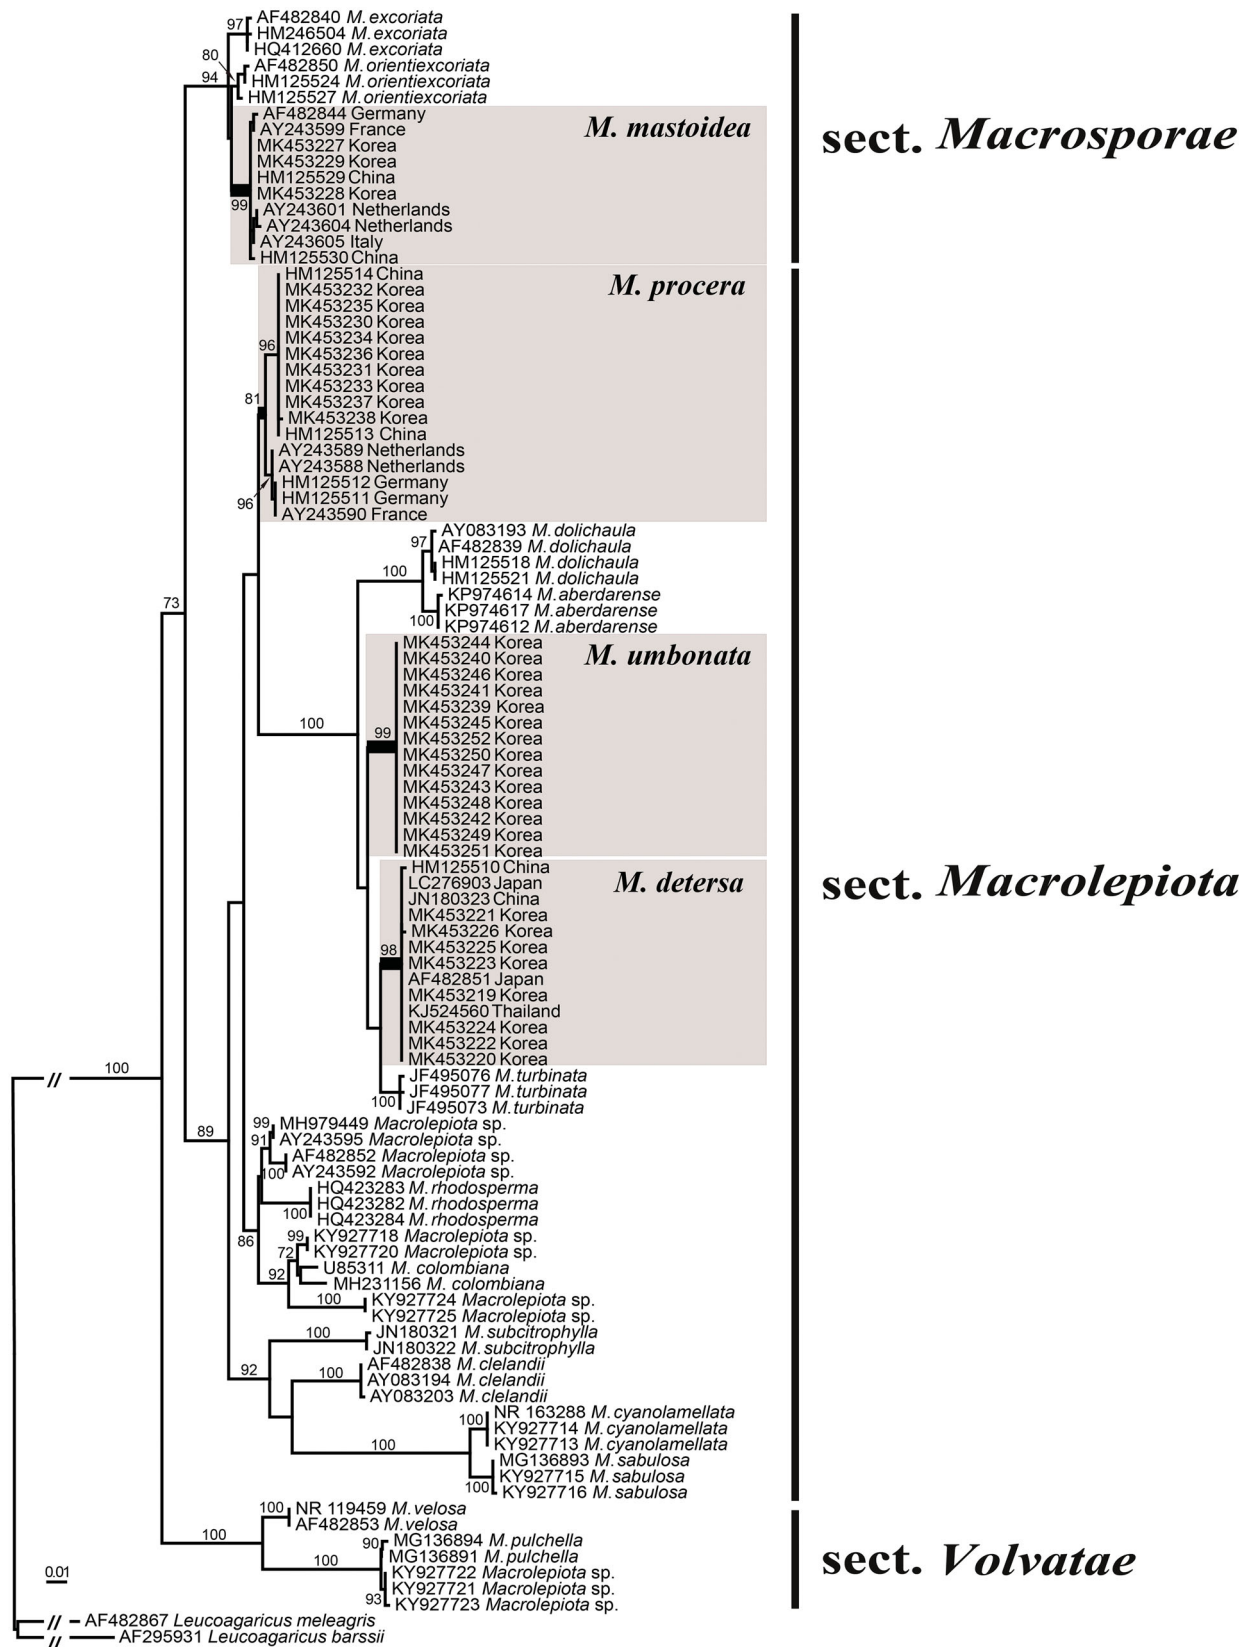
97 AF482840 M. excoriata
HM246504 M. excoriata
HQ412660 M. excoriata
80
94 AF482850 M. orientiexcoriata
HM125524 M. orientiexcoriata
HM125527 M. orientiexcoriata
AF482844 Germany
AY243599 France
MK453227 Korea
MK453229 Korea
HM125529 China
MK453228 Korea
99 AY243601 Netherlands
AY243604 Netherlands
AY243605 Italy
HM125530 China
M. mastoidea

sect. Macrosporae

HM125514 China
MK453232 Korea
MK453235 Korea
MK453230 Korea
96 MK453234 Korea
MK453236 Korea
MK453231 Korea
MK453233 Korea
81 MK453237 Korea
MK453238 Korea
HM125513 China
AY243589 Netherlands
AY243588 Netherlands
HM125512 Germany
96 HM125511 Germany
AY243590 France
M. procera

97 AY083193 M. dolichaula
AF482839 M. dolichaula
100 HM125518 M. dolichaula
HM125521 M. dolichaula
KP974614 M. aberdarense
KP974617 M. aberdarense
100 KP974612 M. aberdarense

73

MK453244 Korea
MK453240 Korea
MK453246 Korea
MK453241 Korea
MK453239 Korea
100 MK453245 Korea
99 MK453252 Korea
MK453250 Korea
MK453247 Korea
MK453243 Korea
MK453248 Korea
MK453242 Korea
MK453249 Korea
MK453251 Korea
M. umbonata

HM125510 China
LC276903 Japan
JN180323 China
MK453221 Korea
MK453226 Korea
MK453225 Korea
98 MK453223 Korea
AF482851 Japan
MK453219 Korea
KJ524560 Thailand
MK453224 Korea
MK453222 Korea
MK453220 Korea
M. detersa

sect. Macrolepiota

// 100
100 JF495076 M. turbinata
JF495077 M. turbinata
JF495073 M. turbinata
89
99 MH979449 Macrolepiota sp.
91 AY243595 Macrolepiota sp.
AF482852 Macrolepiota sp.
100 AY243592 Macrolepiota sp.
HQ423283 M. rhodosperma
100 HQ423282 M. rhodosperma
HQ423284 M. rhodosperma
86
99 KY927718 Macrolepiota sp.
72 KY927720 Macrolepiota sp.
92 U85311 M. colombiana
MH231156 M. colombiana
100 KY927724 Macrolepiota sp.
KY927725 Macrolepiota sp.
100 JN180321 M. subcitrophylla
JN180322 M. subcitrophylla
92
100 AF482838 M. clelandii
AY083194 M. clelandii
AY083203 M. clelandii
100 NR 163288 M. cyanolamellata
KY927714 M. cyanolamellata
100 KY927713 M. cyanolamellata
MG136893 M. sabulosa
100 KY927715 M. sabulosa
KY927716 M. sabulosa

100 NR 119459 M. velosa
AF482853 M. velosa
100
90 MG136894 M. pulchella
100 MG136891 M. pulchella
KY927722 Macrolepiota sp.
93 KY927721 Macrolepiota sp.
KY927723 Macrolepiota sp.

sect. Volvatae

0.01

// AF482867 Leucoagaricus meleagris
// AF295931 Leucoagaricus barssii